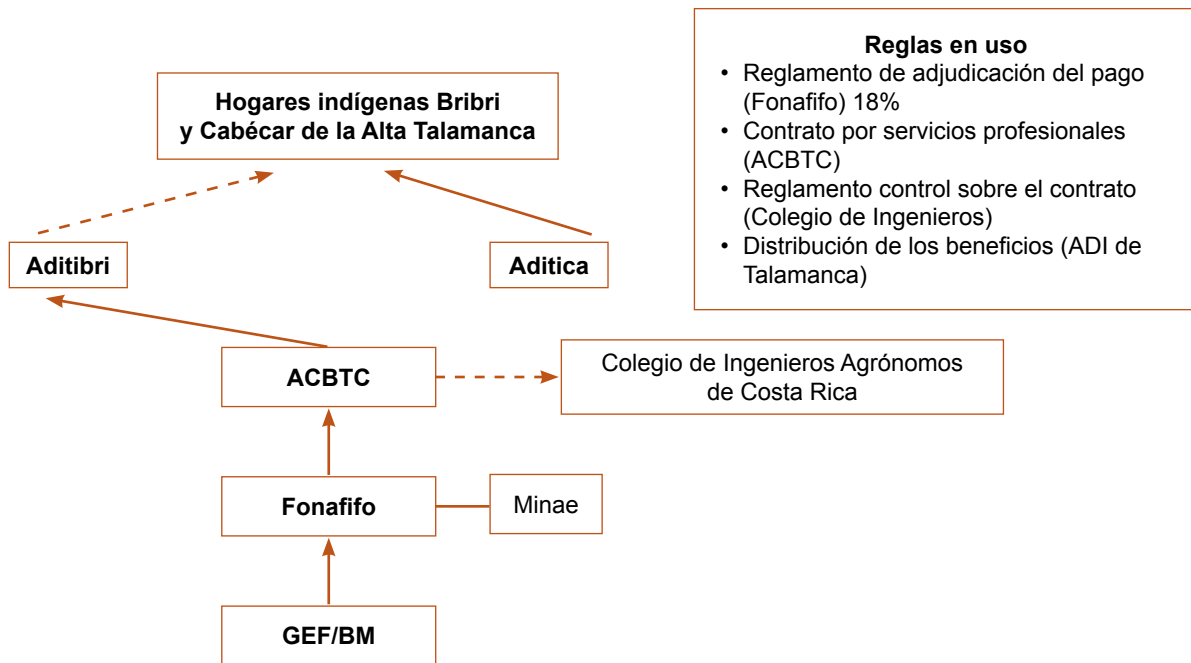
Reglas en uso
• Reglamento de adjudicación del pago (Fonafifo) 18%
• Contrato por servicios profesionales (ACBTC)
• Reglamento control sobre el contrato (Colegio de Ingenieros)
• Distribución de los beneficios (ADI de Talamanca)

Hogares indígenas Bribri y Cabécar de la Alta Talamanca

Aditibri

Aditica

ACBTC

Colegio de Ingenieros Agrónomos de Costa Rica

Fonafifo

Minae

GEF/BM